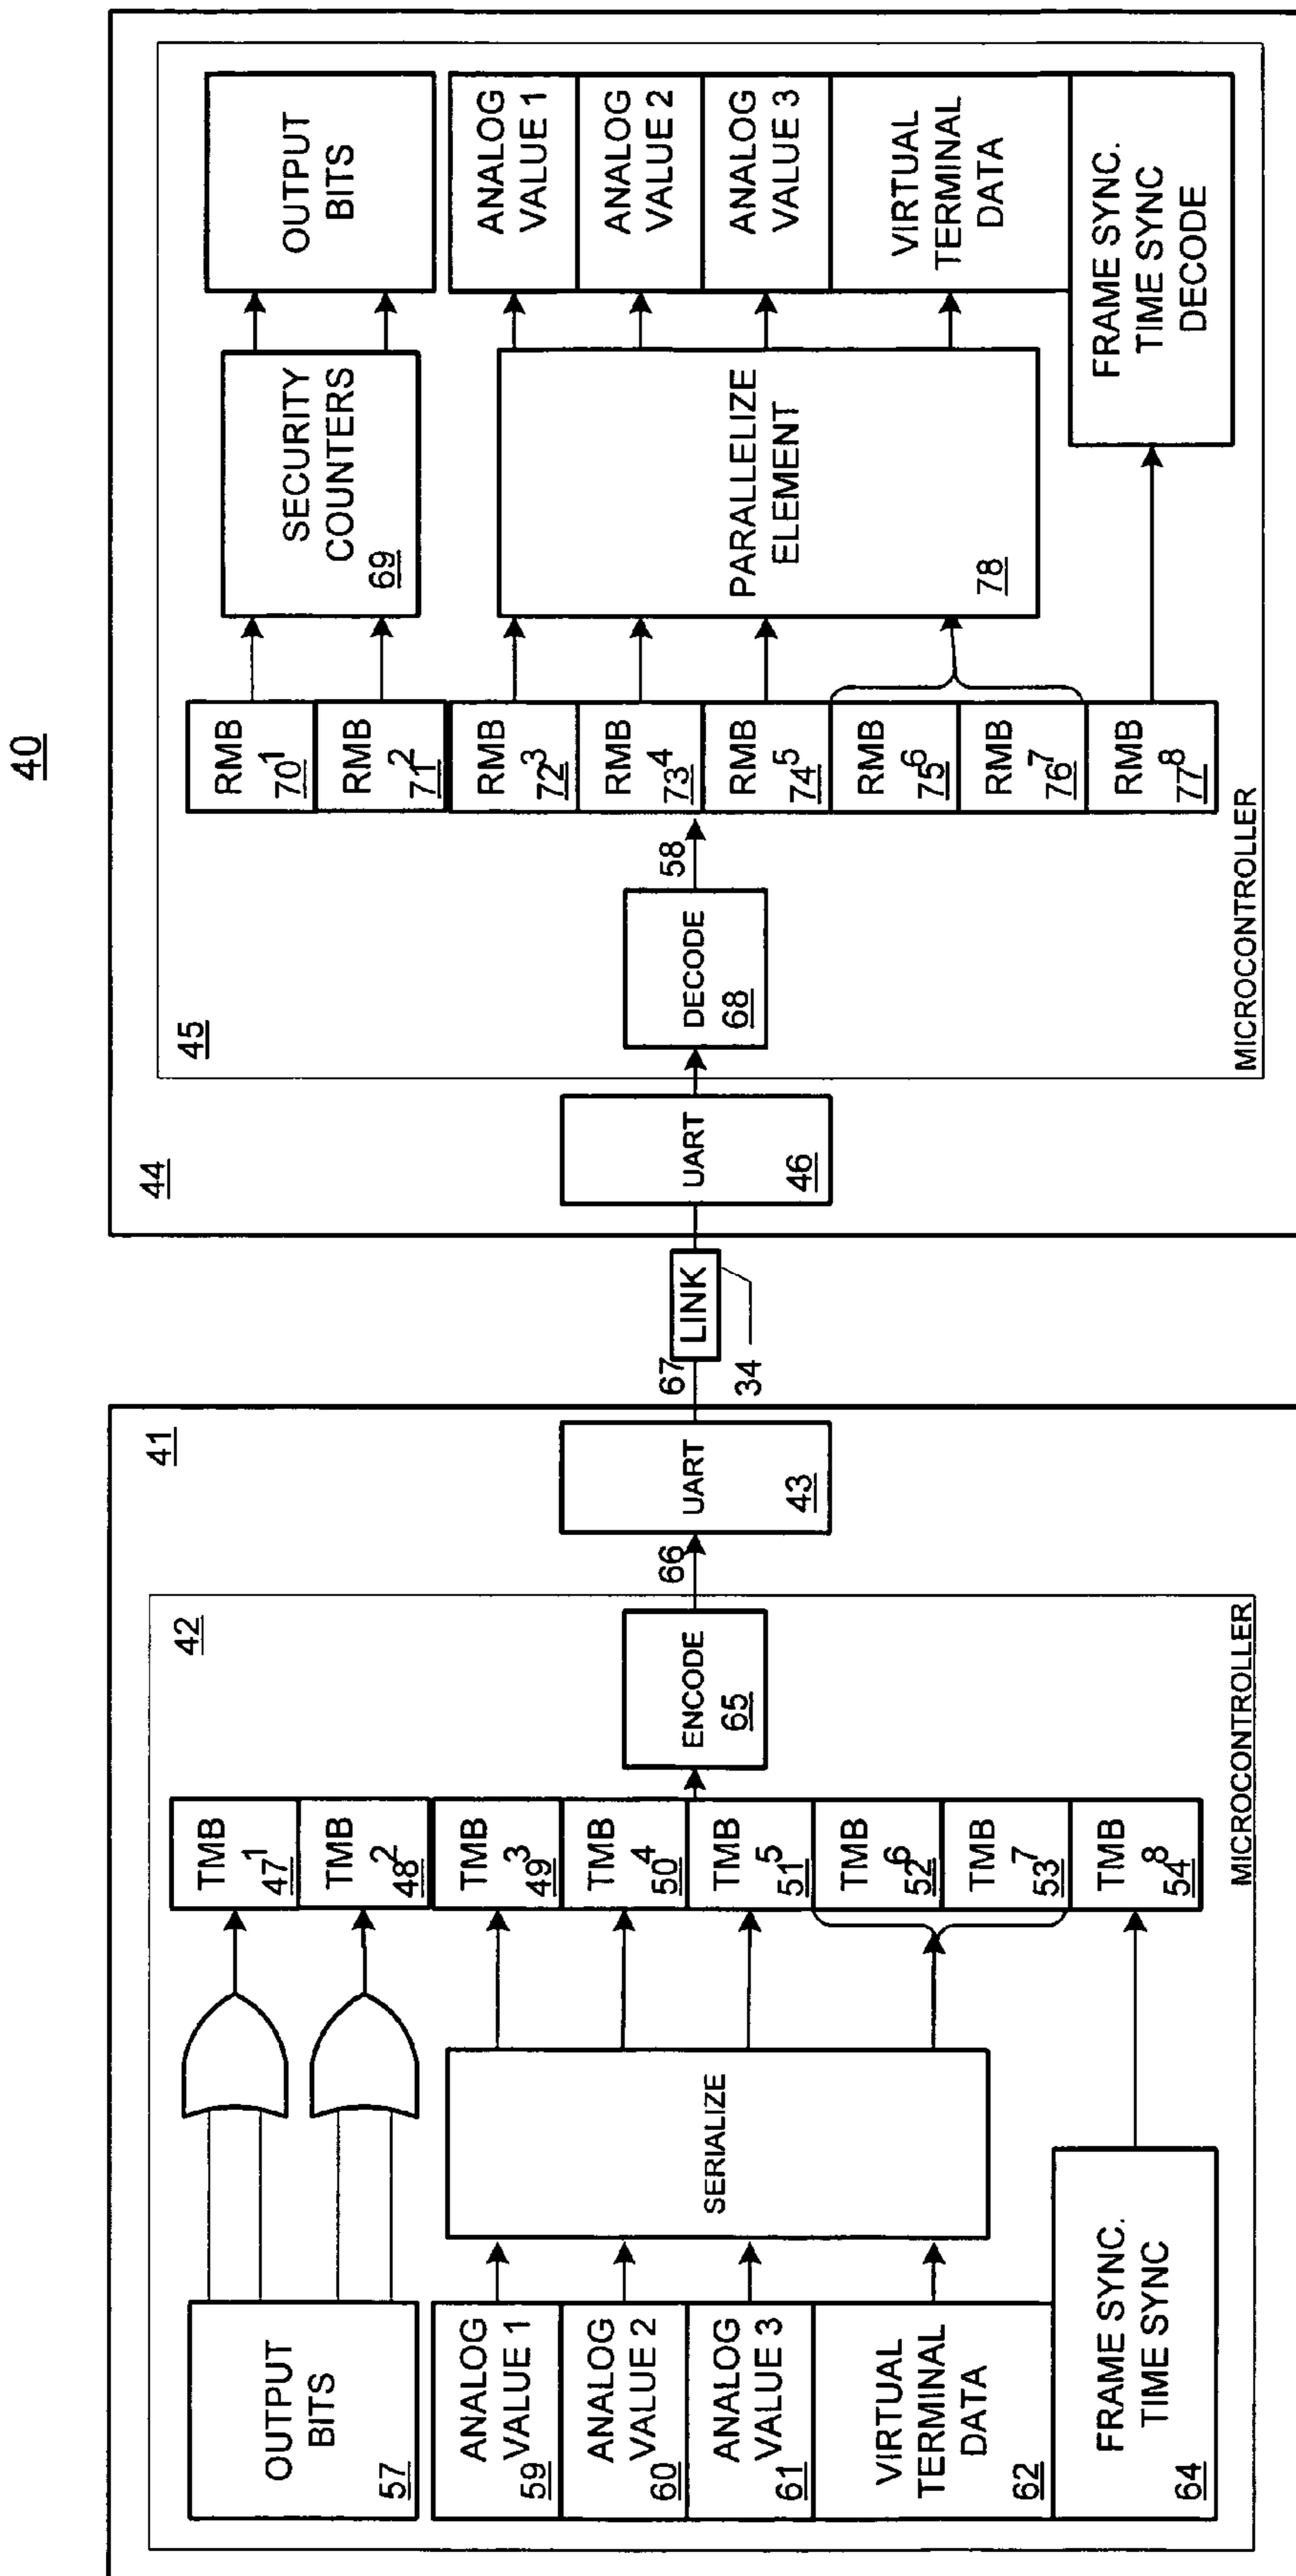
40

41

42

OUTPUT BITS 57

ANALOG VALUE 1 59

ANALOG VALUE 2 60

ANALOG VALUE 3 61

VIRTUAL TERMINAL DATA 62

FRAME SYNC. TIME SYNC 64

SERIALIZE

TMB 1 47

TMB 2 48

TMB 3 49

TMB 4 50

TMB 5 51

TMB 6 52

TMB 7 53

TMB 8 54

ENCODE 65

66

UART 43

MICROCONTROLLER

67

LINK

34

44

UART 46

45

DECODE 68

58

RMB 1 70

RMB 2 71

RMB 3 72

RMB 4 73

RMB 5 74

RMB 6 75

RMB 7 76

RMB 8 77

SECURITY COUNTERS 69

PARALLELIZE ELEMENT 78

OUTPUT BITS

ANALOG VALUE 1

ANALOG VALUE 2

ANALOG VALUE 3

VIRTUAL TERMINAL DATA

FRAME SYNC. TIME SYNC DECODE

MICROCONTROLLER